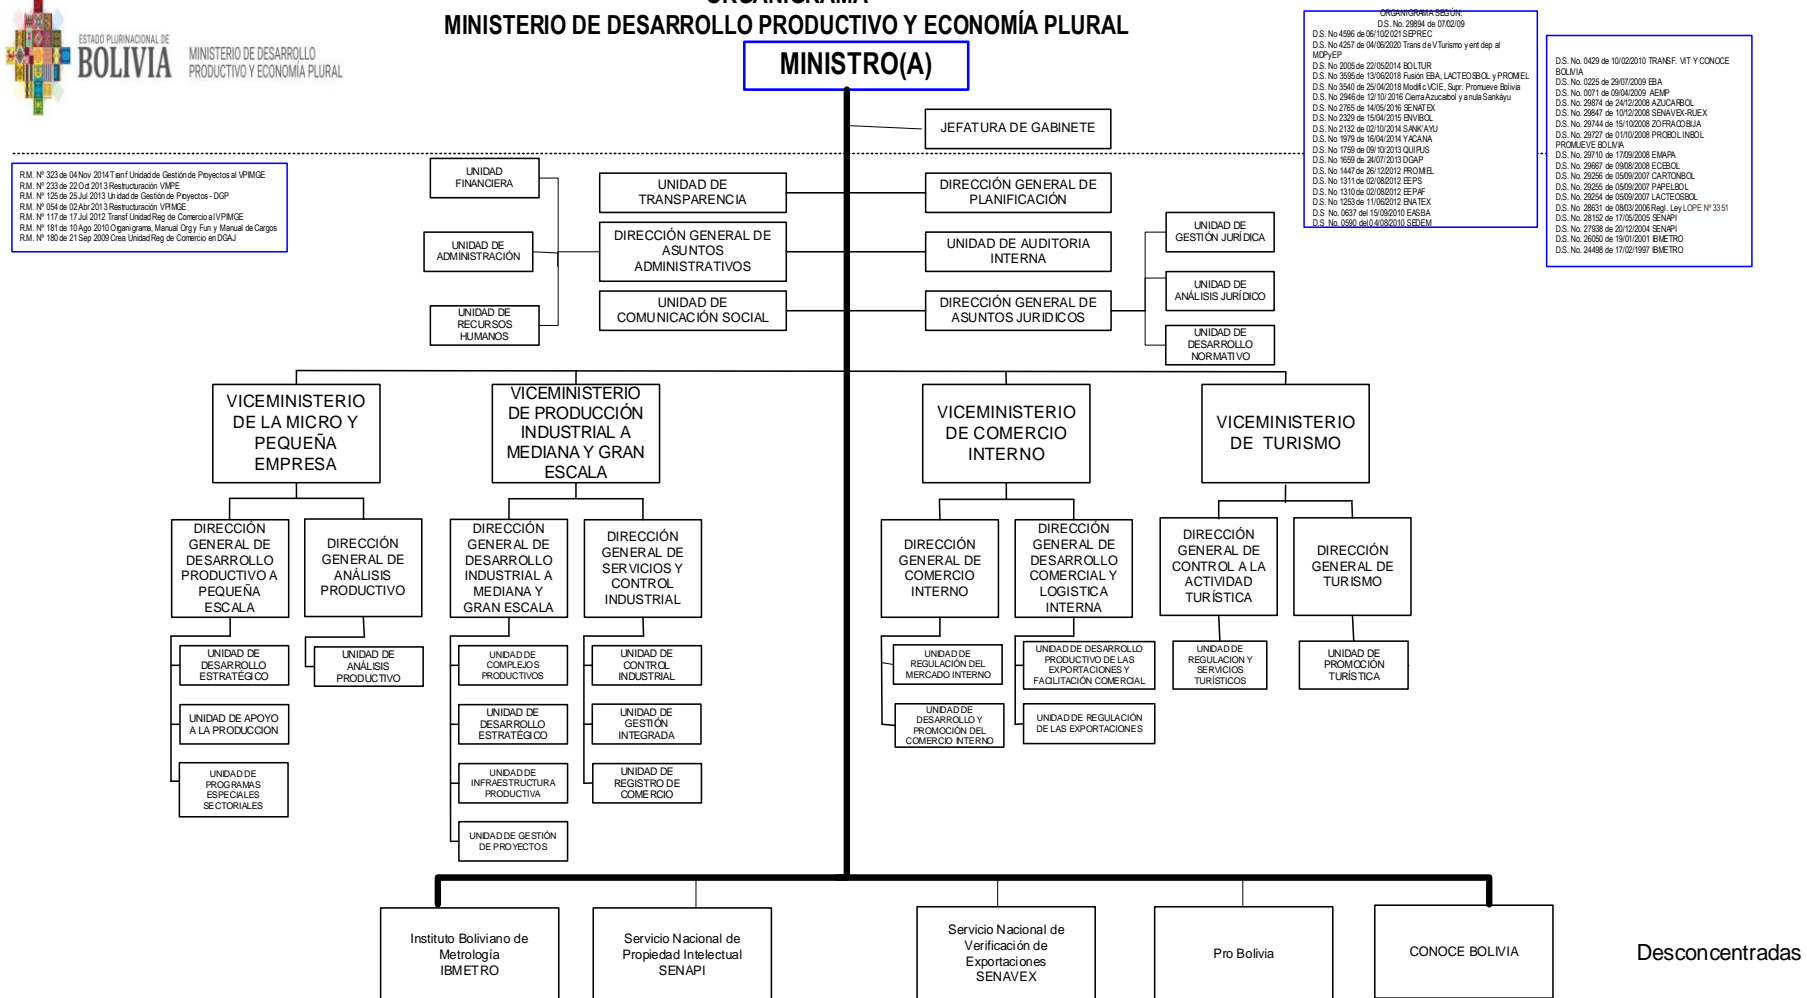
ESTADO PLURINACIONAL DE BOLIVIA MINISTERIO DE DESARROLLO PRODUCTIVO Y ECONOMÍA PLURAL

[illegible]
MINISTERIO DE DESARROLLO PRODUCTIVO Y ECONOMÍA PLURAL

MINISTRO(A)

ORGANIGRAMA SEGÚN:
D.S. No. 29894 de 07/02/09
D.S. No 4596 de 06/10/2021 SEPREC
D.S. No 4257 de 04/06/2020 Trans de V Turismo y ent dep al MDPyEP
D.S. No 2005 de 22/05/2014 BOLTUR
D.S. No 3595 de 13/06/2018 Fusión EBA, LACTEOSBOL y PROMIEL
D.S. No 3540 de 25/04/2018 Modif c VCIE, Supr. Promueve Bolivia
D.S. No 2946 de 12/10/2016 Cierra Azucarbol y anula Sankayu
D.S. No 2765 de 14/05/2016 SENATEX
D.S. No 2329 de 15/04/2015 ENVIBOL
D.S. No 2132 de 02/10/2014 SANK'AYU
D.S. No 1979 de 16/04/2014 YACANA
D.S. No 1759 de 09/10/2013 QUIPUS
D.S. No 1659 de 24/07/2013 DGAP
D.S. No 1447 de 26/12/2012 PROMIEL
D.S. No 1311 de 02/08/2012 EEPS
D.S. No 1310 de 02/08/2012 EEPAF
D.S. No 1253 de 11/06/2012 ENATEX
D.S. No 0637 del 15/09/2010 EASBA
D.S. No 0590 del 04/08/2010 SEDEM

D.S. No. 0429 de 10/02/2010 TRANSF. VIT Y CONOCE BOLIVIA
D.S. No. 0225 de 29/07/2009 EBA
D.S. No. 0071 de 09/04/2009 AEMP
D.S. No. 29874 de 24/12/2008 AZUCARBOL
D.S. No. 29847 de 10/12/2008 SENAVEX-RUEX
D.S. No. 29744 de 15/10/2008 ZOFRACOBIJA
D.S. No. 29727 de 01/10/2008 PROBOLINBOL PROMUEVE BOLIVIA
D.S. No. 29710 de 17/09/2008 EMAPA
D.S. No. 29667 de 09/08/2008 ECEBOL
D.S. No. 29256 de 05/09/2007 CARTONBOL
D.S. No. 29255 de 05/09/2007 PAPELBOL
D.S. No. 29254 de 05/09/2007 LACTEOSBOL
D.S. No. 28631 de 08/03/2006 Regl. Ley LOPE Nº 3351
D.S. No. 28152 de 17/05/2005 SENAPI
D.S. No. 27938 de 20/12/2004 SENAPI
D.S. No. 26050 de 19/01/2001 IBMETRO
D.S. No. 24498 de 17/02/1997 IBMETRO

R.M. Nº 323 de 04 Nov 2014 Transf Unidad de Gestión de Proyectos al VPIMGE
R.M. Nº 233 de 22 Oct 2013 Restructuración VMPE
R.M. Nº 125 de 25 Jul 2013 Unidad de Gestión de Proyectos - DGP
R.M. Nº 054 de 02 Abr 2013 Restructuración VPIMGE
R.M. Nº 117 de 17 Jul 2012 Transf Unidad Reg de Comercio al VPIMGE
R.M. Nº 181 de 10 Ago 2010 Organigrama, Manual Org y Fun y Manual de Cargos
R.M. Nº 180 de 21 Sep 2009 Crea Unidad Reg de Comercio en DGAJ

JEFATURA DE GABINETE
UNIDAD FINANCIERA
UNIDAD DE TRANSPARENCIA
DIRECCIÓN GENERAL DE PLANIFICACIÓN
UNIDAD DE ADMINISTRACIÓN
DIRECCIÓN GENERAL DE ASUNTOS ADMINISTRATIVOS
UNIDAD DE AUDITORIA INTERNA
UNIDAD DE GESTIÓN JURÍDICA
UNIDAD DE RECURSOS HUMANOS
UNIDAD DE COMUNICACIÓN SOCIAL
DIRECCIÓN GENERAL DE ASUNTOS JURIDICOS
UNIDAD DE ANÁLISIS JURÍDICO
UNIDAD DE DESARROLLO NORMATIVO

VICEMINISTERIO DE LA MICRO Y PEQUEÑA EMPRESA
VICEMINISTERIO DE PRODUCCIÓN INDUSTRIAL A MEDIANA Y GRAN ESCALA
VICEMINISTERIO DE COMERCIO INTERNO
VICEMINISTERIO DE TURISMO

DIRECCIÓN GENERAL DE DESARROLLO PRODUCTIVO A PEQUEÑA ESCALA
DIRECCIÓN GENERAL DE ANÁLISIS PRODUCTIVO
DIRECCIÓN GENERAL DE DESARROLLO INDUSTRIAL A MEDIANA Y GRAN ESCALA
DIRECCIÓN GENERAL DE SERVICIOS Y CONTROL INDUSTRIAL
DIRECCIÓN GENERAL DE COMERCIO INTERNO
DIRECCIÓN GENERAL DE DESARROLLO COMERCIAL Y LOGISTICA INTERNA
DIRECCIÓN GENERAL DE CONTROL A LA ACTIVIDAD TURÍSTICA
DIRECCIÓN GENERAL DE TURISMO

UNIDAD DE DESARROLLO ESTRATÉGICO
UNIDAD DE APOYO A LA PRODUCCION
UNIDAD DE PROGRAMAS ESPECIALES SECTORIALES
UNIDAD DE ANÁLISIS PRODUCTIVO
UNIDAD DE COMPLEJOS PRODUCTIVOS
UNIDAD DE DESARROLLO ESTRATÉGICO
UNIDAD DE INFRAESTRUCTURA PRODUCTIVA
UNIDAD DE GESTIÓN DE PROYECTOS
UNIDAD DE CONTROL INDUSTRIAL
UNIDAD DE GESTIÓN INTEGRADA
UNIDAD DE REGISTRO DE COMERCIO
UNIDAD DE REGULACIÓN DEL MERCADO INTERNO
UNIDAD DE DESARROLLO Y PROMOCIÓN DEL COMERCIO INTERNO
UNIDAD DE DESARROLLO PRODUCTIVO DE LAS EXPORTACIONES Y FACILITACIÓN COMERCIAL
UNIDAD DE REGULACIÓN DE LAS EXPORTACIONES
UNIDAD DE REGULACION Y SERVICIOS TURÍSTICOS
UNIDAD DE PROMOCIÓN TURÍSTICA

Instituto Boliviano de Metrología IBMETRO
Servicio Nacional de Propiedad Intelectual SENAPI
Servicio Nacional de Verificación de Exportaciones SENAVEX
Pro Bolivia
CONOCE BOLIVIA
Desconcentradas